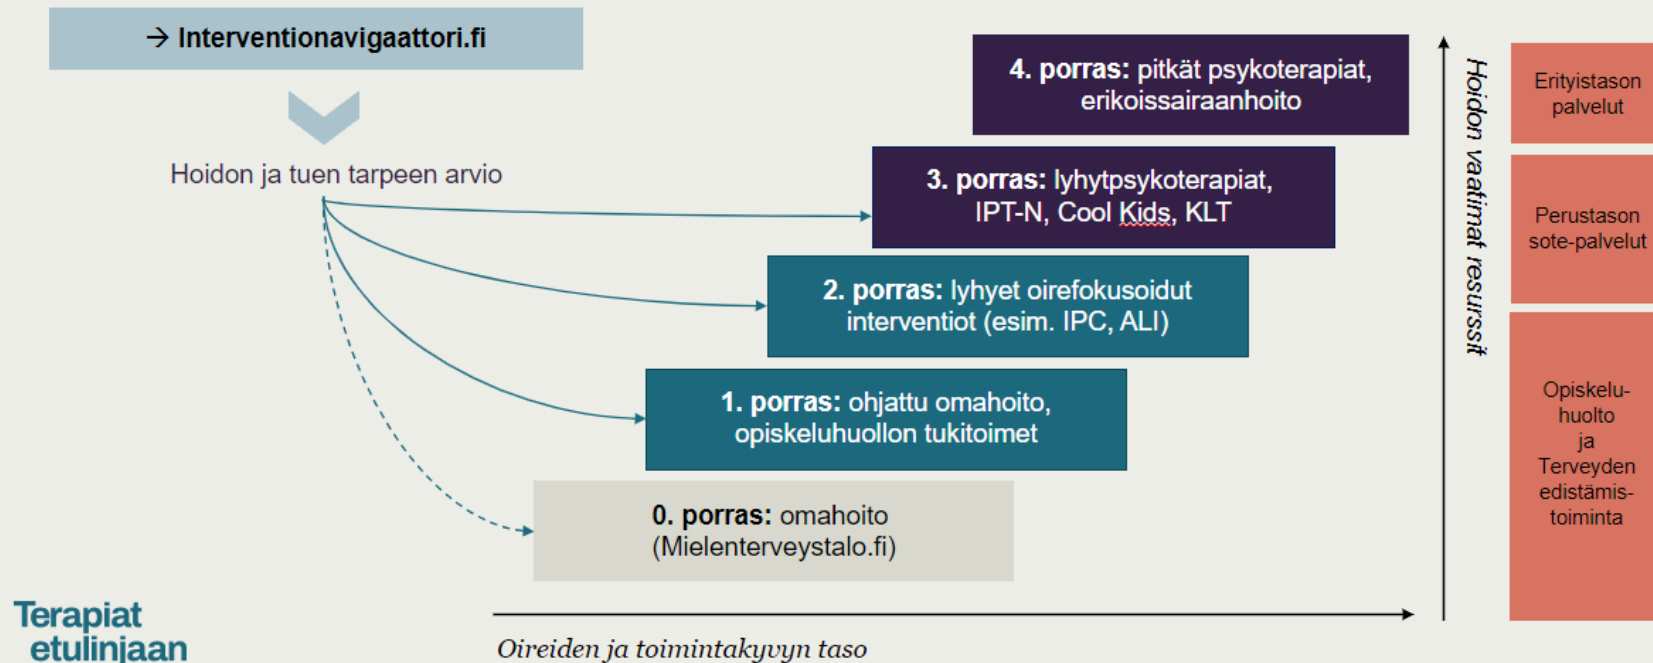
→ Interventionavigaattori.fi

Hoidon ja tuen tarpeen arvio

4. porras: pitkät psykoterapiat, erikoissairaanhoito

3. porras: lyhytpsykoterapiat, IPT-N, Cool Kids, KLT

2. porras: lyhyet oirefokusoidut interventiot (esim. IPC, ALI)

1. porras: ohjattu omahoito, opiskeluhuollon tukitoimet

0. porras: omahoito (Mielenterveystalo.fi)

Hoidon vaatimat resurssit

Erityistason palvelut

Perustason sote-palvelut

Opiskelu-huolto ja Terveyden edistämis-toiminta

Terapiat etulinjaan

Oireiden ja toimintakyvyn taso